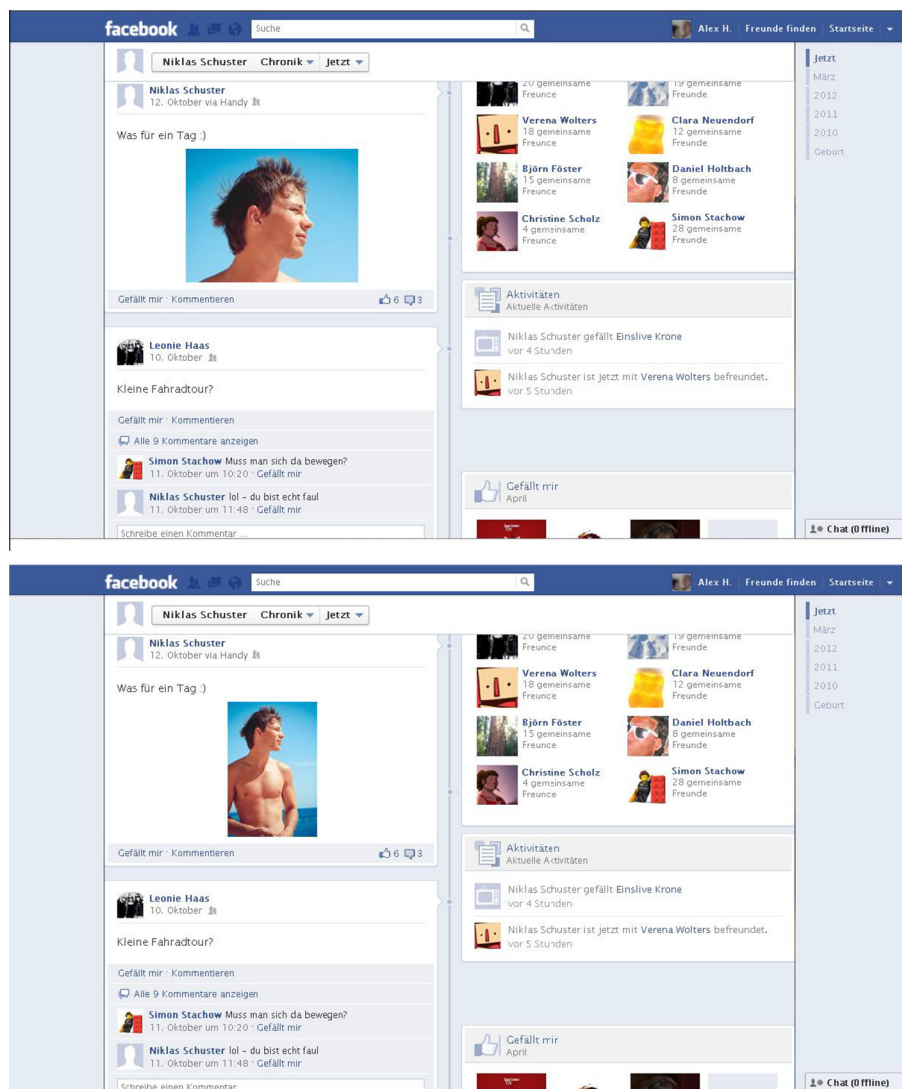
facebook Suche Alex H. Freunde finden Startseite

Niklas Schuster Chronik Jetzt

Jetzt
März
2012
2011
2010
Geburt

Niklas Schuster
12. Oktober via Handy

Was für ein Tag :)

Gefällt mir · Kommentieren 6 3

Leonie Haas
10. Oktober

Kleine Fahrradtour?

Gefällt mir · Kommentieren

Alle 9 Kommentare anzeigen

Simon Stachow Muss man sich da bewegen?
11. Oktober um 10:20 · Gefällt mir

Niklas Schuster lol – du bist echt faul
11. Oktober um 11:48 · Gefällt mir

Schreibe einen Kommentar ...

20 gemeinsame Freunde
19 gemeinsame Freunde

Verena Wolters
18 gemeinsame Freunde

Clara Neuendorf
12 gemeinsame Freunde

Björn Föster
15 gemeinsame Freunde

Daniel Holtbach
8 gemeinsame Freunde

Christine Scholz
4 gemeinsame Freunde

Simon Stachow
28 gemeinsame Freunde

Aktivitäten
Aktuelle Aktivitäten

Niklas Schuster gefällt Einslive Krone
vor 4 Stunden

Niklas Schuster ist jetzt mit Verena Wolters befreundet.
vor 5 Stunden

Gefällt mir
April

Chat (Offline)

facebook Suche Alex H. Freunde finden Startseite

Niklas Schuster Chronik Jetzt

Jetzt
März
2012
2011
2010
Geburt

Niklas Schuster
12. Oktober via Handy

Was für ein Tag :)

Gefällt mir · Kommentieren 6 3

Leonie Haas
10. Oktober

Kleine Fahrradtour?

Gefällt mir · Kommentieren

Alle 9 Kommentare anzeigen

Simon Stachow Muss man sich da bewegen?
11. Oktober um 10:20 · Gefällt mir

Niklas Schuster lol – du bist echt faul
11. Oktober um 11:48 · Gefällt mir

Schreibe einen Kommentar

20 gemeinsame Freunde
19 gemeinsame Freunde

Verena Wolters
18 gemeinsame Freunde

Clara Neuendorf
12 gemeinsame Freunde

Björn Föster
15 gemeinsame Freunde

Daniel Holtbach
8 gemeinsame Freunde

Christine Scholz
4 gemeinsame Freunde

Simon Stachow
28 gemeinsame Freunde

Aktivitäten
Aktuelle Aktivitäten

Niklas Schuster gefällt Einslive Krone
vor 4 Stunden

Niklas Schuster ist jetzt mit Verena Wolters befreundet.
vor 5 Stunden

Gefällt mir
April

Chat (Offline)